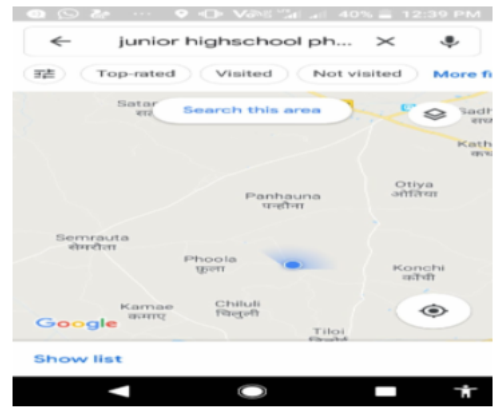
40% 12:39 PM

junior highschool ph...

Top-rated Visited Not visited More fi

Satar
सतर

Search this area

Sadh

Kath
कथ

Panhauna
पनहौना

Otiya
ओतिया

Semrauta
सेमरौता

Phoola
फुला

Konchi
कोंची

Kamae
कमाए

Chiluli
चिलुली

Google

Tiloi

Show list